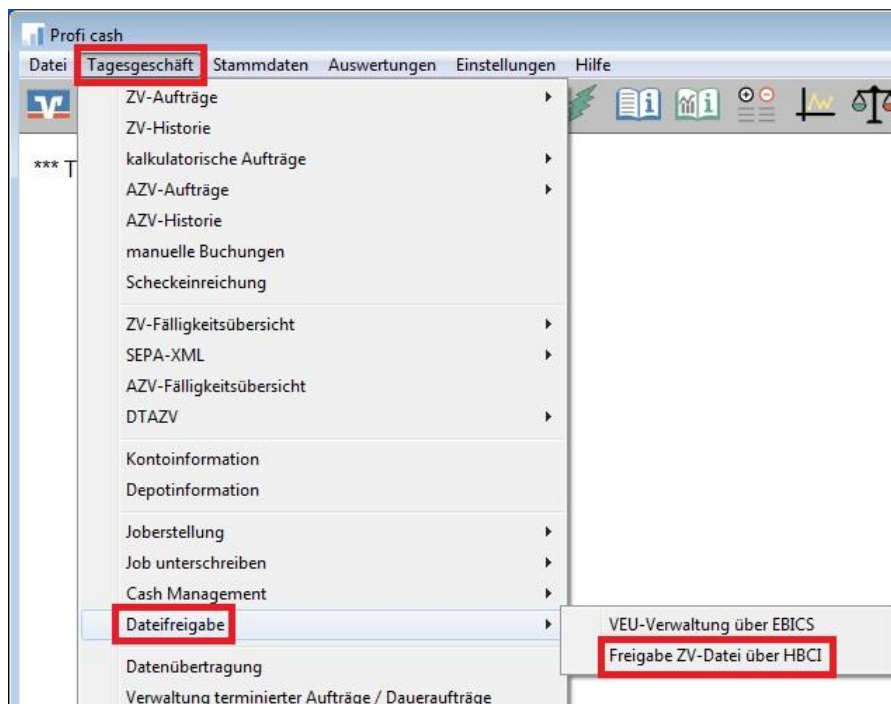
Profi cash

Datei Tagesgeschäft Stammdaten Auswertungen Einstellungen Hilfe

*** T

ZV-Aufträge
ZV-Historie
kalkulatorische Aufträge
AZV-Aufträge
AZV-Historie
manuelle Buchungen
Scheckeinreichung
ZV-Fälligkeitsübersicht
SEPA-XML
AZV-Fälligkeitsübersicht
DTAZV
Kontoinformation
Depotinformation
Joberstellung
Job unterschreiben
Cash Management
Dateifreigabe
Datenübertragung
Verwaltung terminierter Aufträge / Daueraufträge

VEU-Verwaltung über EBICS
Freigabe ZV-Datei über HBCI